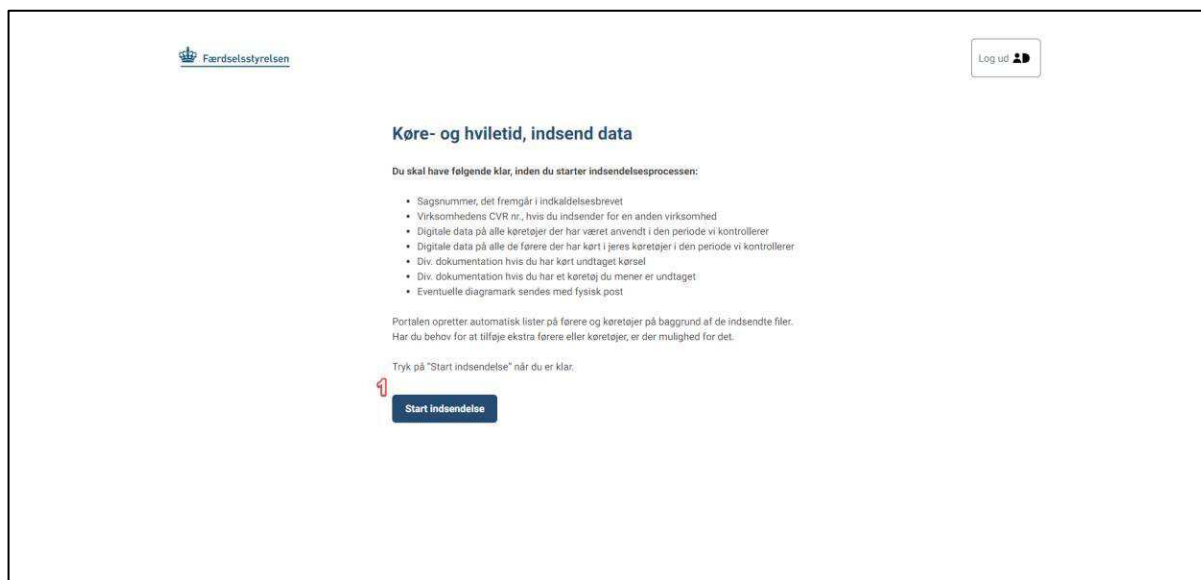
Færdselsstyrelsen

Log ud

Køre- og hviletid, indsend data

Du skal have følgende klar, inden du starter indsendelsesprocessen:

- Sagsnummer, det fremgår i indkaldelsesbrevet
- Virksomhedens CVR nr., hvis du indsender for en anden virksomhed
- Digitale data på alle køretøjer der har været anvendt i den periode vi kontrollerer
- Digitale data på alle de førere der har kørt i jeres køretøjer i den periode vi kontrollerer
- Div. dokumentation hvis du har kørt undtaget kørsel
- Div. dokumentation hvis du har et køretøj du mener er undtaget
- Eventuelle diagramark sendes med fysisk post

Portalen opretter automatisk lister på førere og køretøjer på baggrund af de indsendte filer. Har du behov for at tilføje ekstra førere eller køretøjer, er der mulighed for det.

Tryk på "Start indsendelse" når du er klar.

1

Start indsendelse